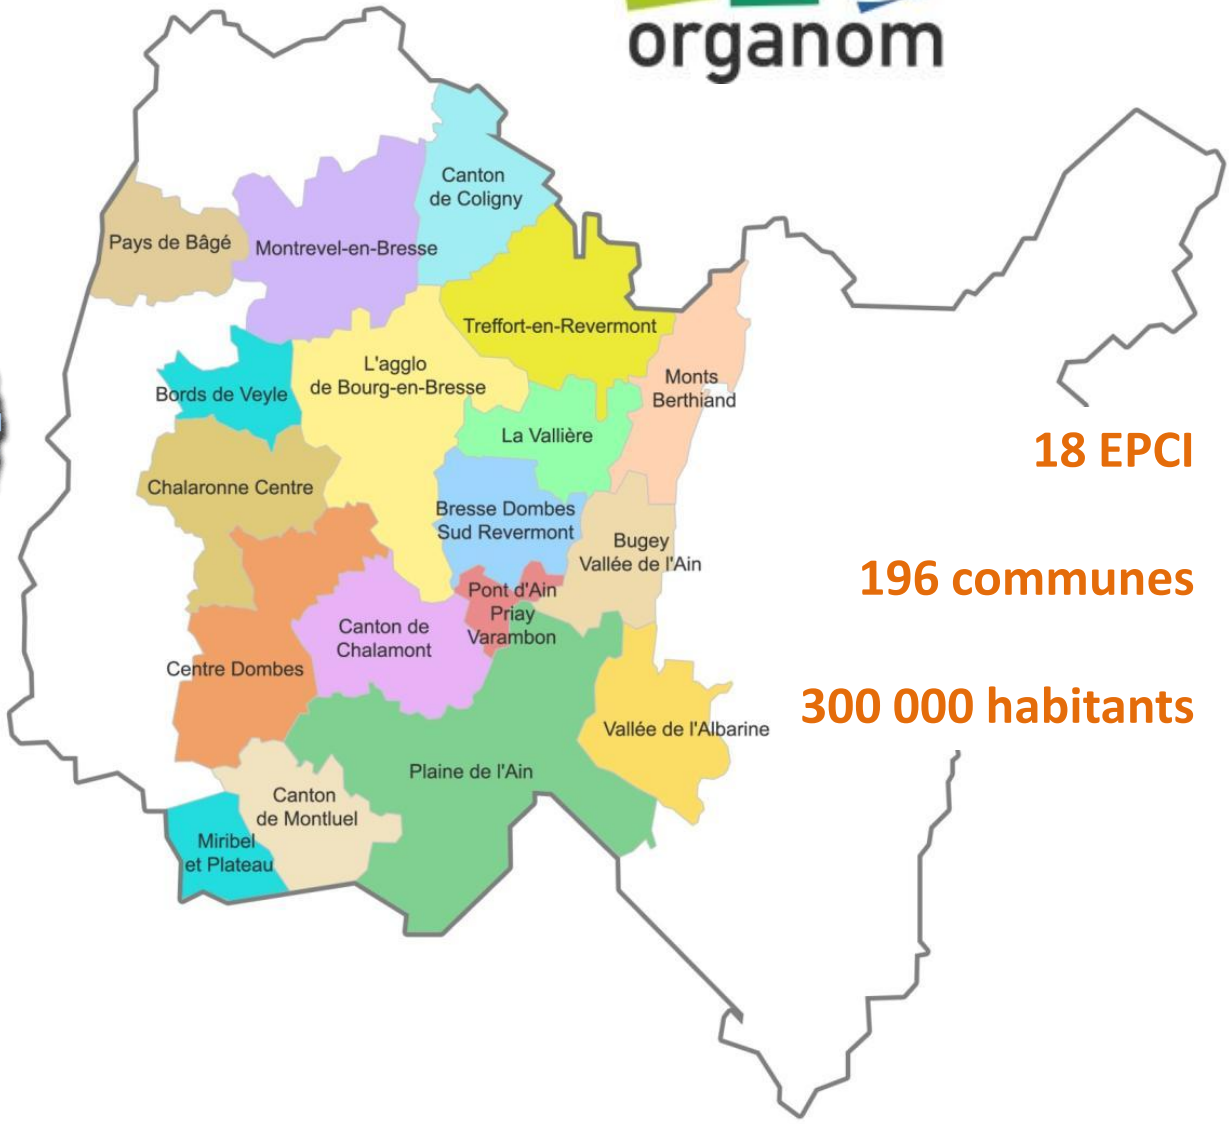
organom

Canton de Coligny

Pays de Bâgé

Montrevel-en-Bresse

Treffort-en-Revermont

L'agglo de Bourg-en-Bresse

Bords de Veyle

Monts Berthiand

La Vallière

Chalaronne Centre

Bresse Dombes Sud Revermont

Bugey Vallée de l'Ain

Pont d'Ain Priay Varambon

Canton de Chalamont

Centre Dombes

Vallée de l'Albarine

Plaine de l'Ain

Canton de Montluel

Miribel et Plateau

18 EPCI

196 communes

300 000 habitants